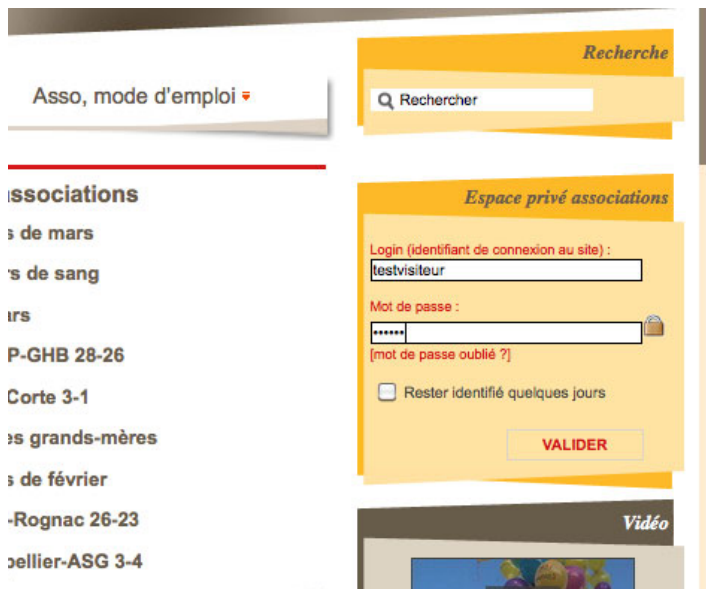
Asso, mode d'emploi

ssociations
s de mars
s de sang
rs
P-GHB 28-26
Corte 3-1
es grands-mères
s de février
-Rognac 26-23
ellier-ASG 3-4

Recherche

Rechercher

Espace privé associations

Login (identifiant de connexion au site) :
testvisiteur
Mot de passe :
••••••
[mot de passe oublié ?]
Rester identifié quelques jours
VALIDER

Vidéo